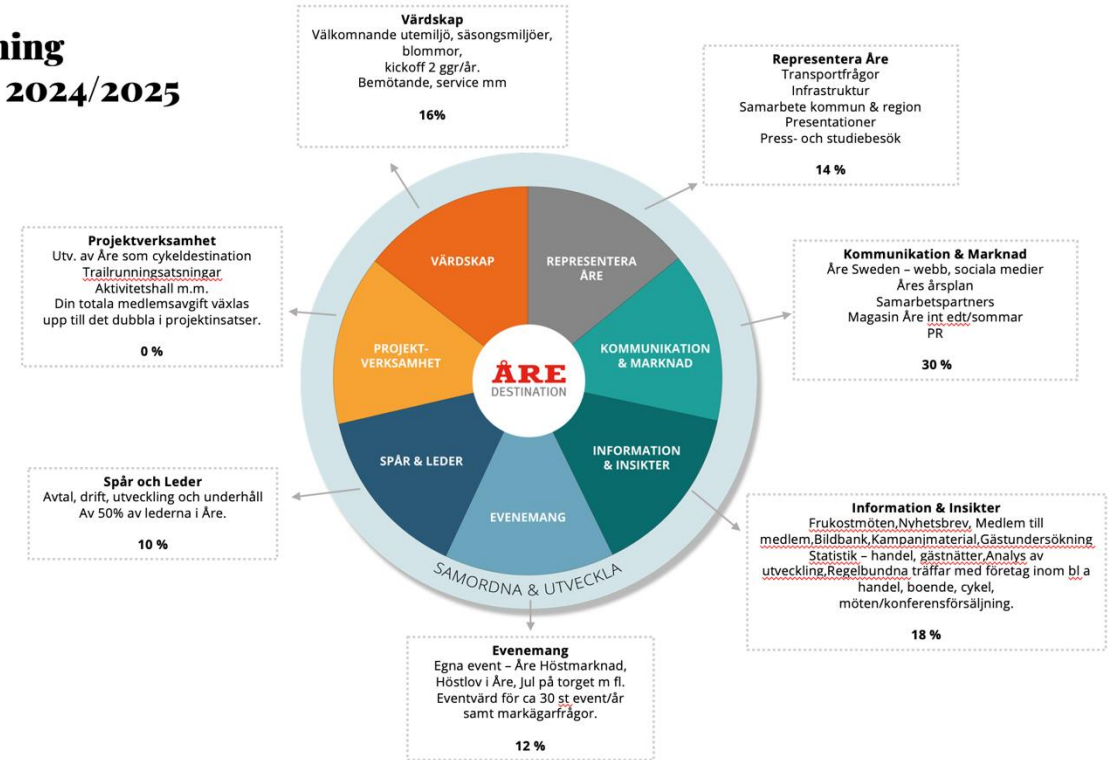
ning
2024/2025

**Värdskap**
Välkomnande utemiljö, säsongsmiljöer, blommor, kickoff 2 ggr/år. Bemötande, service mm

**16%**

**Representera Åre**
Transportfrågor
Infrastruktur
Samarbete kommun & region
Presentationer
Press- och studiebesök

**14 %**

**Projektverksamhet**
Utv. av Åre som cykeldestination
Trailrunningsatsningar
Aktivitetshall m.m.
Din totala medlemsavgift växlas upp till det dubbla i projektinsatser.

**0 %**

**Kommunikation & Marknad**
Åre Sweden – webb, sociala medier
Åres årsplan
Samarbetspartners
Magasin Åre int edt/sommar
PR

**30 %**

VÄRDSKAP
REPRESENTERA ÅRE
PROJEKT-VERKSAMHET
ÅRE DESTINATION
KOMMUNIKATION & MARKNAD
SPÅR & LEDER
INFORMATION & INSIKTER
EVENEMANG
SAMORDNA & UTVECKLA

**Spår och Leder**
Avtal, drift, utveckling och underhåll Av 50% av lederna i Åre.

**10 %**

**Information & Insikter**
Frukostmöten,Nyhetsbrev, Medlem till medlem,Bildbank,Kampanjmaterial,Gästundersökning Statistik – handel, gästnätter,Analys av utveckling,Regelbundna träffar med företag inom bl a handel, boende, cykel, möten/konferensförsäljning.

**18 %**

**Evenemang**
Egna event – Åre Höstmarknad, Höstlov i Åre, Jul på torget m fl. Eventvärd för ca 30 st event/år samt markägarfrågor.

**12 %**